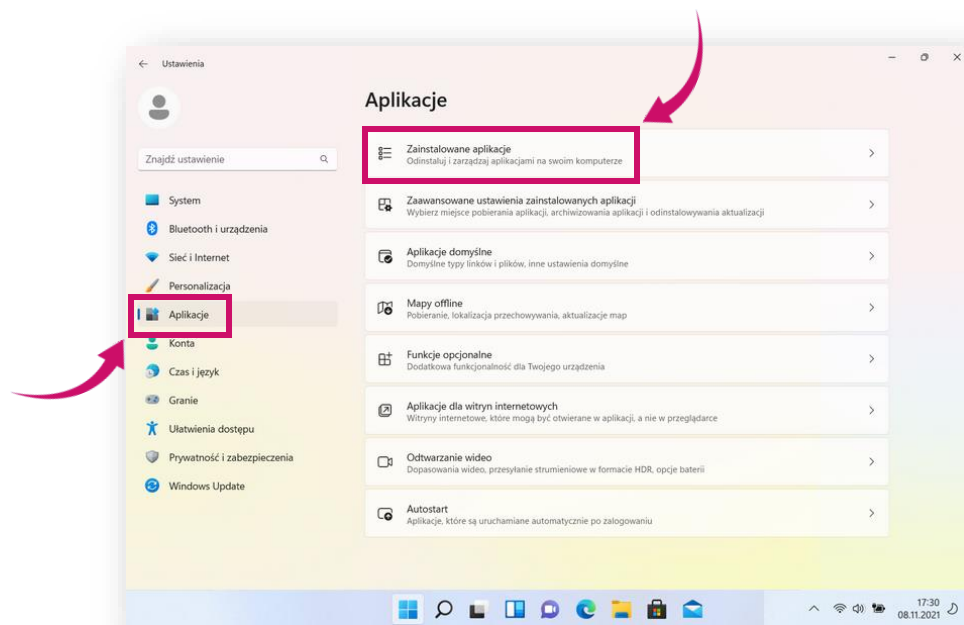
Ustawienia

Znajdź ustawienie

System
Bluetooth i urządzenia
Sieć i Internet
Personalizacja
Aplikacje
Konta
Czas i język
Granie
Ułatwienia dostępu
Prywatność i zabezpieczenia
Windows Update

Aplikacje

Zainstalowane aplikacje
Odinstaluj i zarządzaj aplikacjami na swoim komputerze

Zaawansowane ustawienia zainstalowanych aplikacji
Wybierz miejsce pobierania aplikacji, archiwizowania aplikacji i odinstalowywania aktualizacji

Aplikacje domyślne
Domyślne typy linków i plików, inne ustawienia domyślne

Mapy offline
Pobieranie, lokalizacja przechowywania, aktualizacje map

Funkcje opcjonalne
Dodatkowa funkcjonalność dla Twojego urządzenia

Aplikacje dla witryn internetowych
Witryny internetowe, które mogą być otwierane w aplikacji, a nie w przeglądarce

Odtwarzanie wideo
Dopasowania wideo, przesyłanie strumieniowe w formacie HDR, opcje baterii

Autostart
Aplikacje, które są uruchamiane automatycznie po zalogowaniu

17:30
08.11.2021